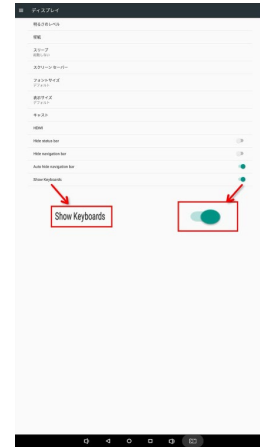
≡ ディスプレイ

明るさのレベル

壁紙

スリープ
無操作 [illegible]

スクリーンセーバー

フォントサイズ
デフォルト

表示サイズ
デフォルト

キャスト

HDMI

Hide status bar

Hide navigation bar

Auto hide navigation bar

Show Keyboards

Show Keyboards